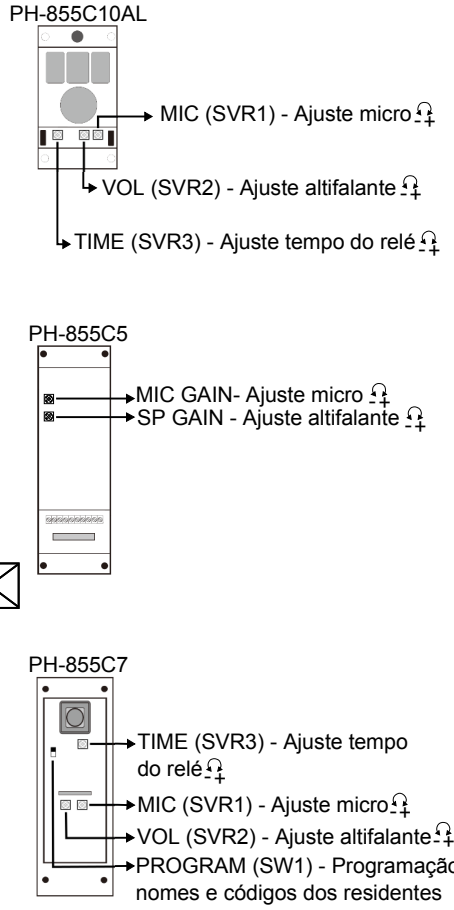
PH-855C10AL

MIC (SVR1) - Ajuste micro

VOL (SVR2) - Ajuste altifalante

TIME (SVR3) - Ajuste tempo do relé

PH-855C5

MIC GAIN- Ajuste micro
SP GAIN - Ajuste altifalante

PH-855C7

TIME (SVR3) - Ajuste tempo do relé

MIC (SVR1) - Ajuste micro

VOL (SVR2) - Ajuste altifalante

PROGRAM (SW1) - Programaçã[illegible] nomes e códigos dos residentes